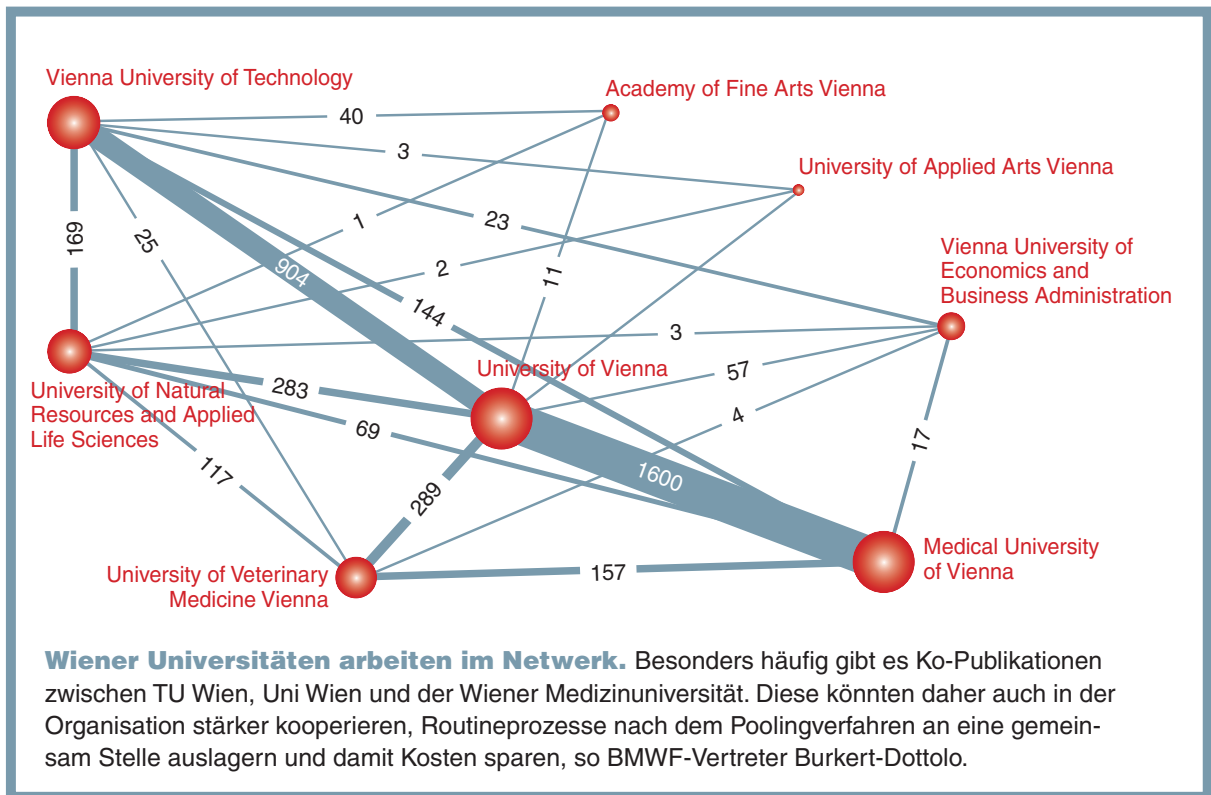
Vienna University of Technology

Academy of Fine Arts Vienna

University of Applied Arts Vienna

Vienna University of Economics and Business Administration

University of Natural Resources and Applied Life Sciences

University of Vienna

University of Veterinary Medicine Vienna

Medical University of Vienna

40
3
23
169
25
1
904
2
11
144
3
283
57
69
4
117
1600
17
289
157

**Wiener Universitäten arbeiten im Netwerk.** Besonders häufig gibt es Ko-Publikationen zwischen TU Wien, Uni Wien und der Wiener Medizinuniversität. Diese könnten daher auch in der Organisation stärker kooperieren, Routineprozesse nach dem Poolingverfahren an eine gemeinsam Stelle auslagern und damit Kosten sparen, so BMWF-Vertreter Burkert-Dottolo.